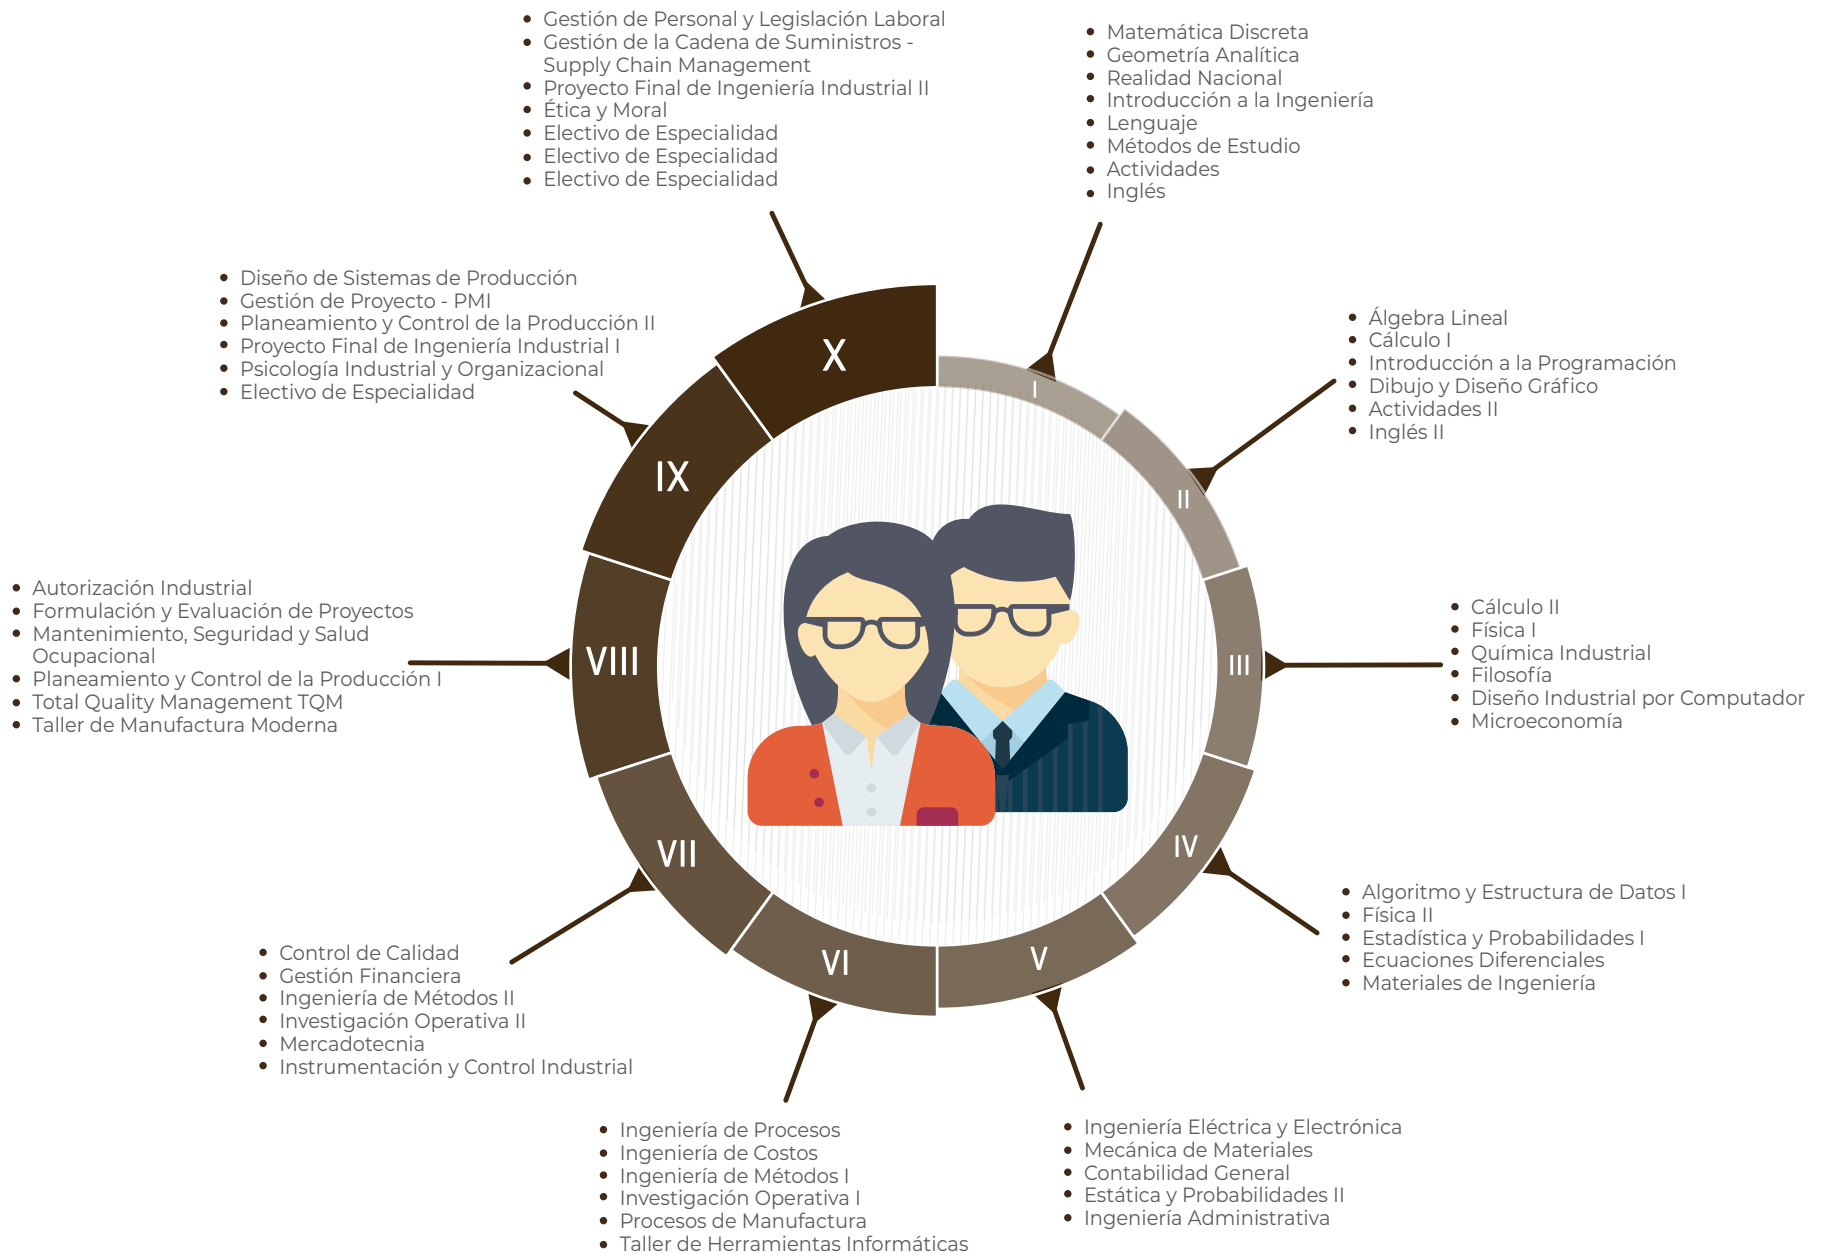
- Gestión de Personal y Legislación Laboral
- Gestión de la Cadena de Suministros - Supply Chain Management
- Proyecto Final de Ingeniería Industrial II
- Ética y Moral
- Electivo de Especialidad
- Electivo de Especialidad
- Electivo de Especialidad

- Matemática Discreta
- Geometría Analítica
- Realidad Nacional
- Introducción a la Ingeniería
- Lenguaje
- Métodos de Estudio
- Actividades
- Inglés

- Diseño de Sistemas de Producción
- Gestión de Proyecto - PMI
- Planeamiento y Control de la Producción II
- Proyecto Final de Ingeniería Industrial I
- Psicología Industrial y Organizacional
- Electivo de Especialidad

- Álgebra Lineal
- Cálculo I
- Introducción a la Programación
- Dibujo y Diseño Gráfico
- Actividades II
- Inglés II

X
I
IX
II

- Autorización Industrial
- Formulación y Evaluación de Proyectos
- Mantenimiento, Seguridad y Salud Ocupacional
- Planeamiento y Control de la Producción I
- Total Quality Management TQM
- Taller de Manufactura Moderna

VIII
III

- Cálculo II
- Física I
- Química Industrial
- Filosofía
- Diseño Industrial por Computador
- Microeconomía

VII
IV
VI
V

- Algoritmo y Estructura de Datos I
- Física II
- Estadística y Probabilidades I
- Ecuaciones Diferenciales
- Materiales de Ingeniería

- Control de Calidad
- Gestión Financiera
- Ingeniería de Métodos II
- Investigación Operativa II
- Mercadotecnia
- Instrumentación y Control Industrial

- Ingeniería de Procesos
- Ingeniería de Costos
- Ingeniería de Métodos I
- Investigación Operativa I
- Procesos de Manufactura
- Taller de Herramientas Informáticas

- Ingeniería Eléctrica y Electrónica
- Mecánica de Materiales
- Contabilidad General
- Estática y Probabilidades II
- Ingeniería Administrativa